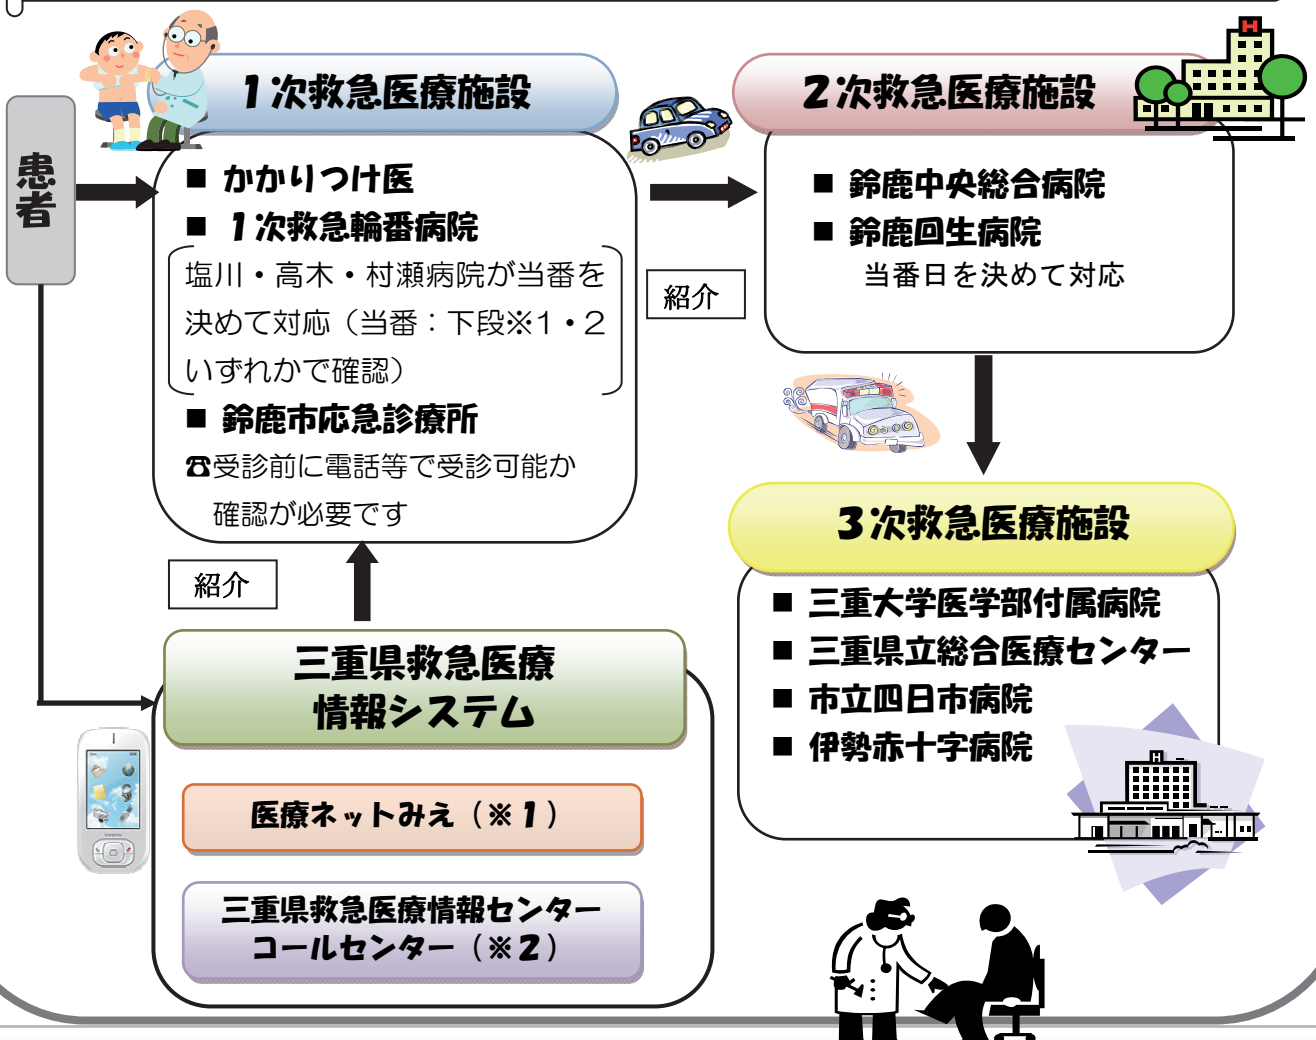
患者

１次救急医療施設

■ かかりつけ医
■ １次救急輪番病院
塩川・高木・村瀬病院が当番を決めて対応（当番：下段※１・２いずれかで確認）
■ 鈴鹿市応急診療所
☎受診前に電話等で受診可能か確認が必要です

紹介

２次救急医療施設

■ 鈴鹿中央総合病院
■ 鈴鹿回生病院
当番日を決めて対応

紹介

三重県救急医療情報システム

医療ネットみえ（※１）

三重県救急医療情報センターコールセンター（※２）

３次救急医療施設

■ 三重大学医学部付属病院
■ 三重県立総合医療センター
■ 市立四日市病院
■ 伊勢赤十字病院